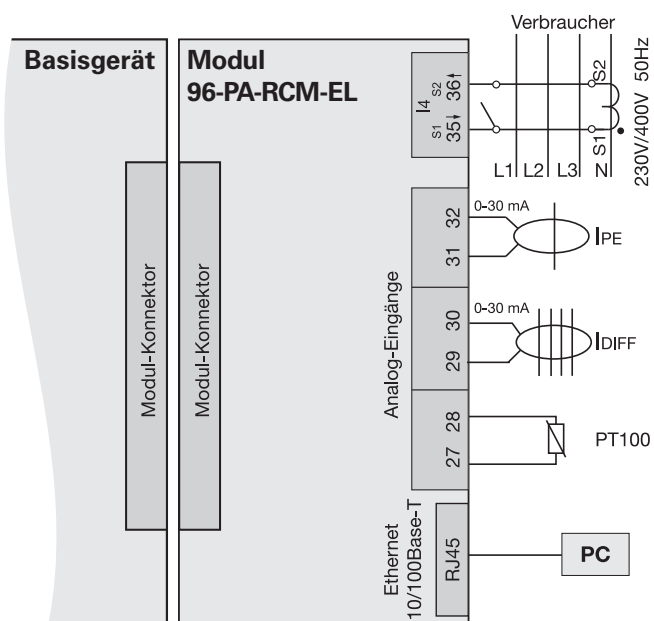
Verbraucher

Basisgerät

Modul
96-PA-RCM-EL

I4 S2 36
S1 35

S2
S1

L1 L2 L3 N

230V/400V 50Hz

Modul-Konnektor

Modul-Konnektor

Analog-Eingänge

32
31
0-30 mA
$I_{PE}$

30
29
0-30 mA
$I_{DIFF}$

28
27
PT100

Ethernet 10/100Base-T

RJ45

PC